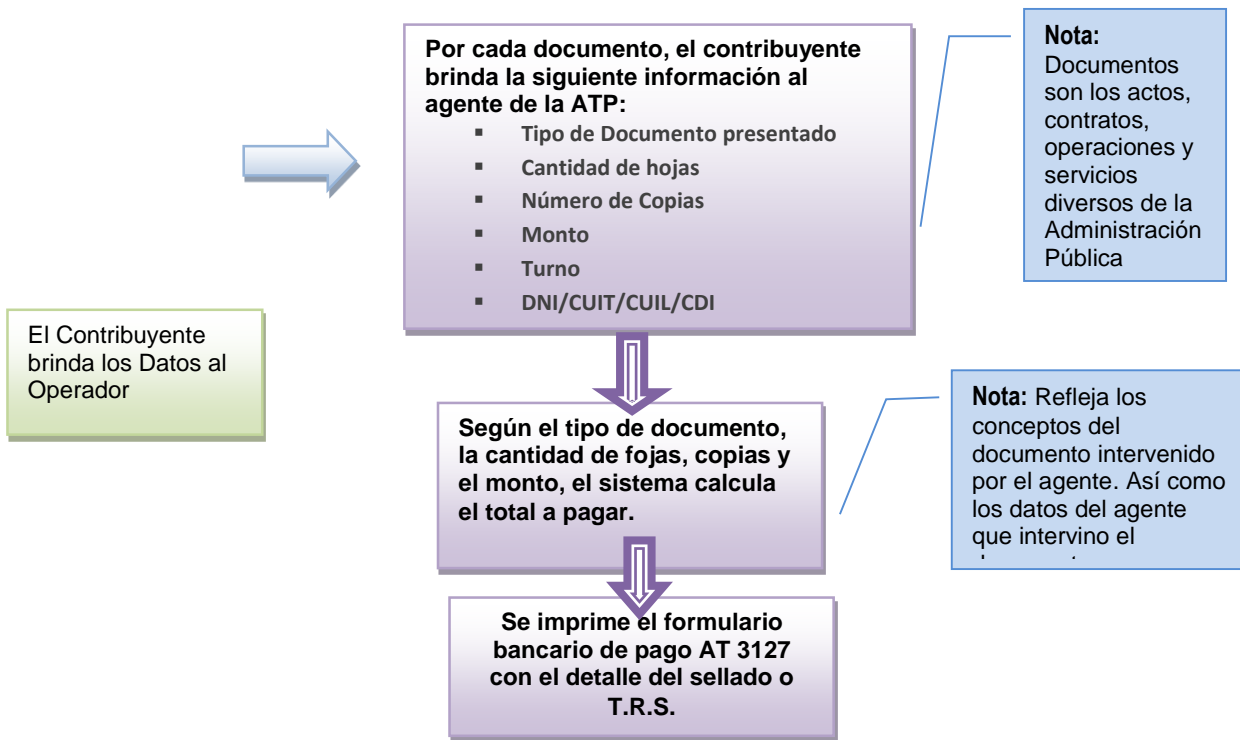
Por cada documento, el contribuyente brinda la siguiente información al agente de la ATP:

- Tipo de Documento presentado
- Cantidad de hojas
- Número de Copias
- Monto
- Turno
- DNI/CUIT/CUIL/CDI

Nota: Documentos son los actos, contratos, operaciones y servicios diversos de la Administración Pública

El Contribuyente brinda los Datos al Operador

Según el tipo de documento, la cantidad de fojas, copias y el monto, el sistema calcula el total a pagar.

Nota: Refleja los conceptos del documento intervenido por el agente. Así como los datos del agente que intervino el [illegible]

Se imprime el formulario bancario de pago AT 3127 con el detalle del sellado o T.R.S.